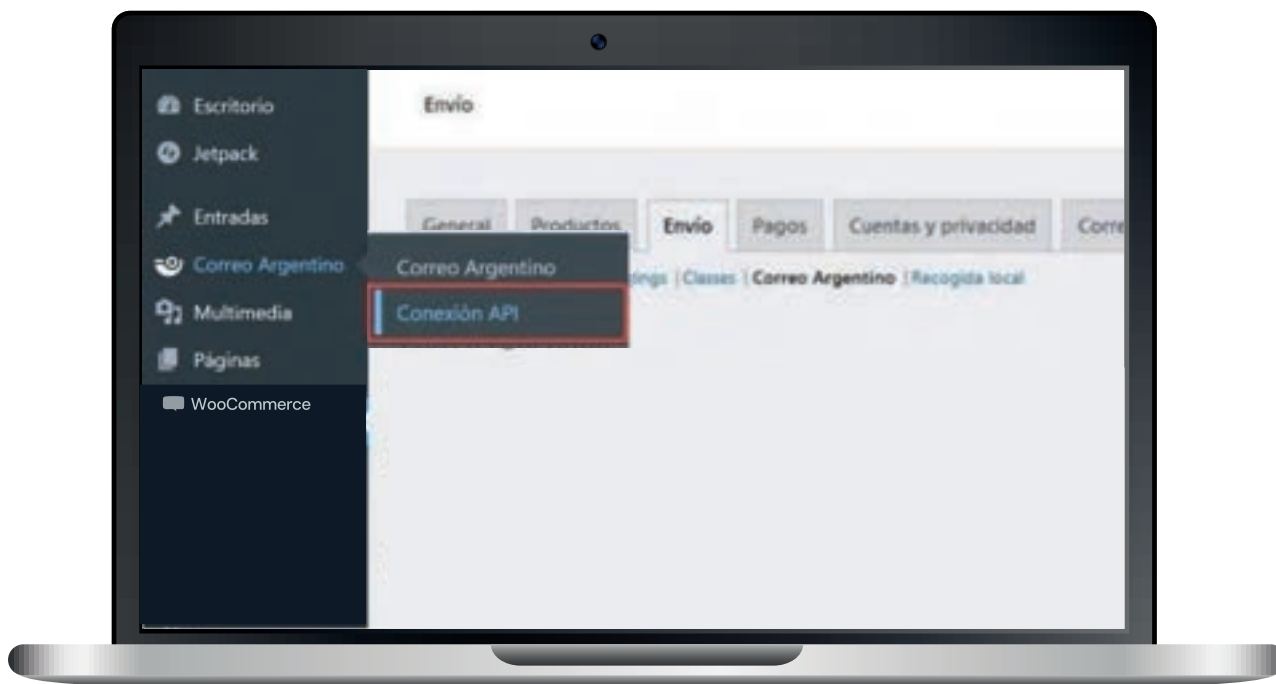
Escritorio
Jetpack
Entradas
Correo Argentino
Multimedia
Páginas
WooCommerce

Envío

General
Productos
Envío
Pagos
Cuentas y privacidad
Corre

Correo Argentino
Conexión API

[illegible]ings | Classes | Correo Argentino | Recogida local